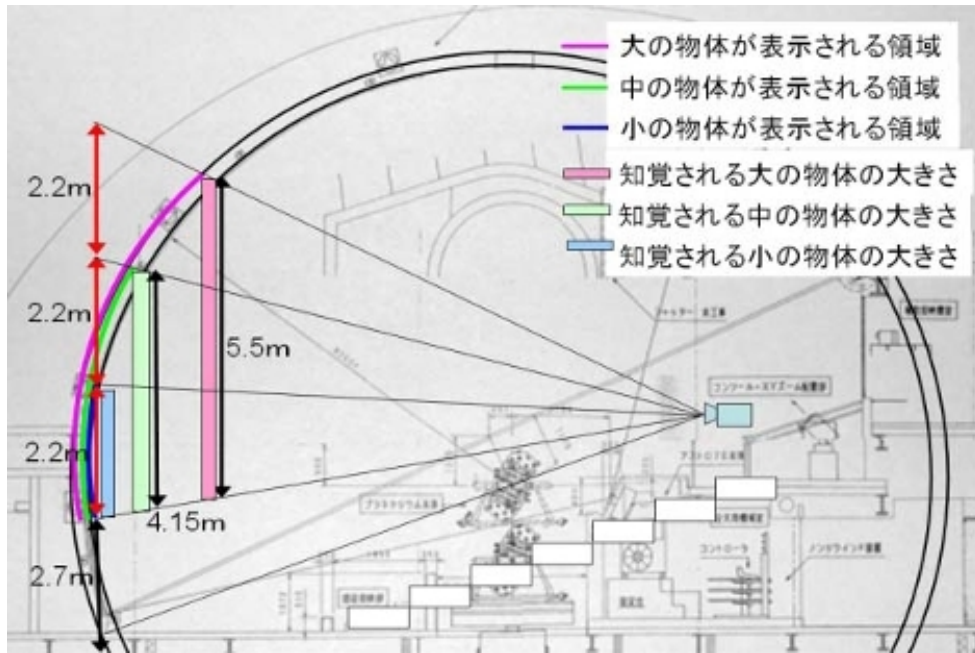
大の物体が表示される領域
中の物体が表示される領域
小の物体が表示される領域
知覚される大の物体の大きさ
知覚される中の物体の大きさ
知覚される小の物体の大きさ

2.2m
2.2m
2.2m
2.7m
5.5m
4.15m

シャッター
コンソール・XYズーム装置
プラネタリウム
コントローラ
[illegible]